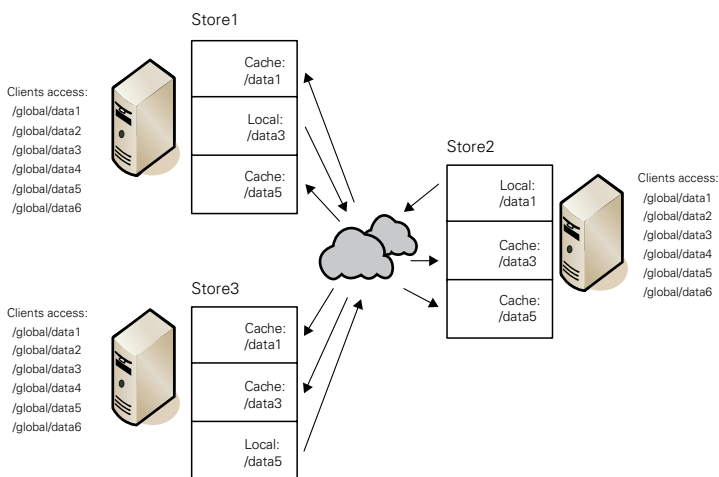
Store1

Cache: /data1

Local: /data3

Cache: /data5

Clients access:
/global/data1
/global/data2
/global/data3
/global/data4
/global/data5
/global/data6

Store2

Local: /data1

Cache: /data3

Cache: /data5

Clients access:
/global/data1
/global/data2
/global/data3
/global/data4
/global/data5
/global/data6

Store3

Cache: /data1

Cache: /data3

Local: /data5

Clients access:
/global/data1
/global/data2
/global/data3
/global/data4
/global/data5
/global/data6